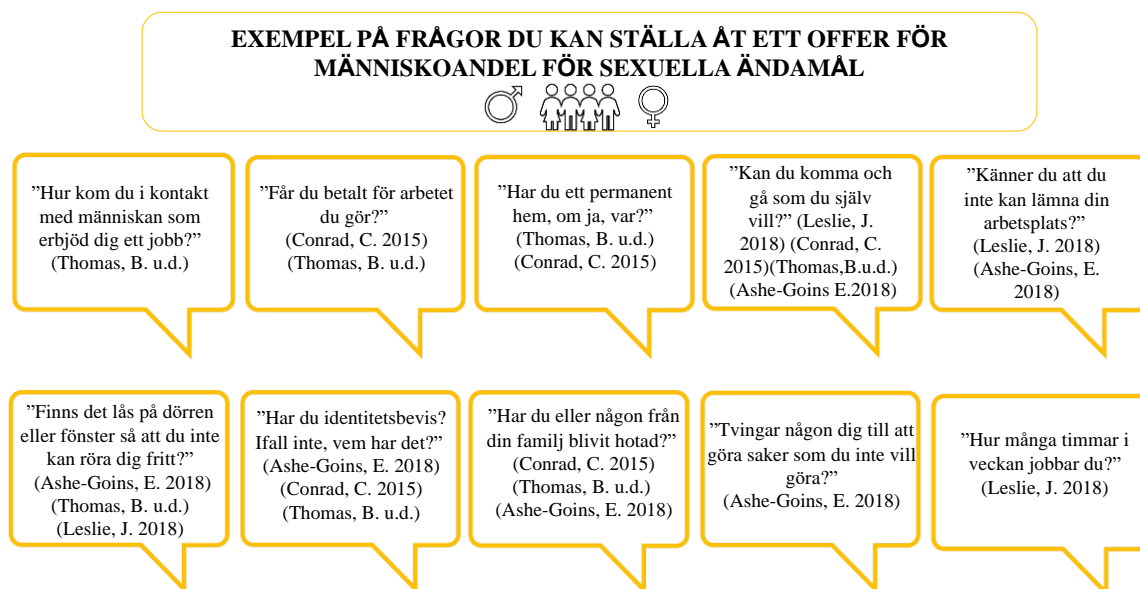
EXEMPEL PÅ FRÅGOR DU KAN STÄLLA ÅT ETT OFFER FÖR MÄNNISKOANDEL FÖR SEXUELLA ÄNDAMÅL

”Hur kom du i kontakt med människan som erbjöd dig ett jobb?” (Thomas, B. u.d.)

”Får du betalt för arbetet du gör?” (Conrad, C. 2015) (Thomas, B. u.d.)

”Har du ett permanent hem, om ja, var?” (Thomas, B. u.d.) (Conrad, C. 2015)

”Kan du komma och gå som du själv vill?” (Leslie, J. 2018) (Conrad, C. 2015)(Thomas,B.u.d.) (Ashe-Goins E.2018)

”Känner du att du inte kan lämna din arbetsplats?” (Leslie, J. 2018) (Ashe-Goins, E. 2018)

”Finns det lås på dörren eller fönster så att du inte kan röra dig fritt?” (Ashe-Goins, E. 2018) (Thomas, B. u.d.) (Leslie, J. 2018)

”Har du identitetsbevis? Ifall inte, vem har det?” (Ashe-Goins, E. 2018) (Conrad, C. 2015) (Thomas, B. u.d.)

”Har du eller någon från din familj blivit hotad?” (Conrad, C. 2015) (Thomas, B. u.d.) (Ashe-Goins, E. 2018)

”Tvingar någon dig till att göra saker som du inte vill göra?” (Ashe-Goins, E. 2018)

”Hur många timmar i veckan jobbar du?” (Leslie, J. 2018)